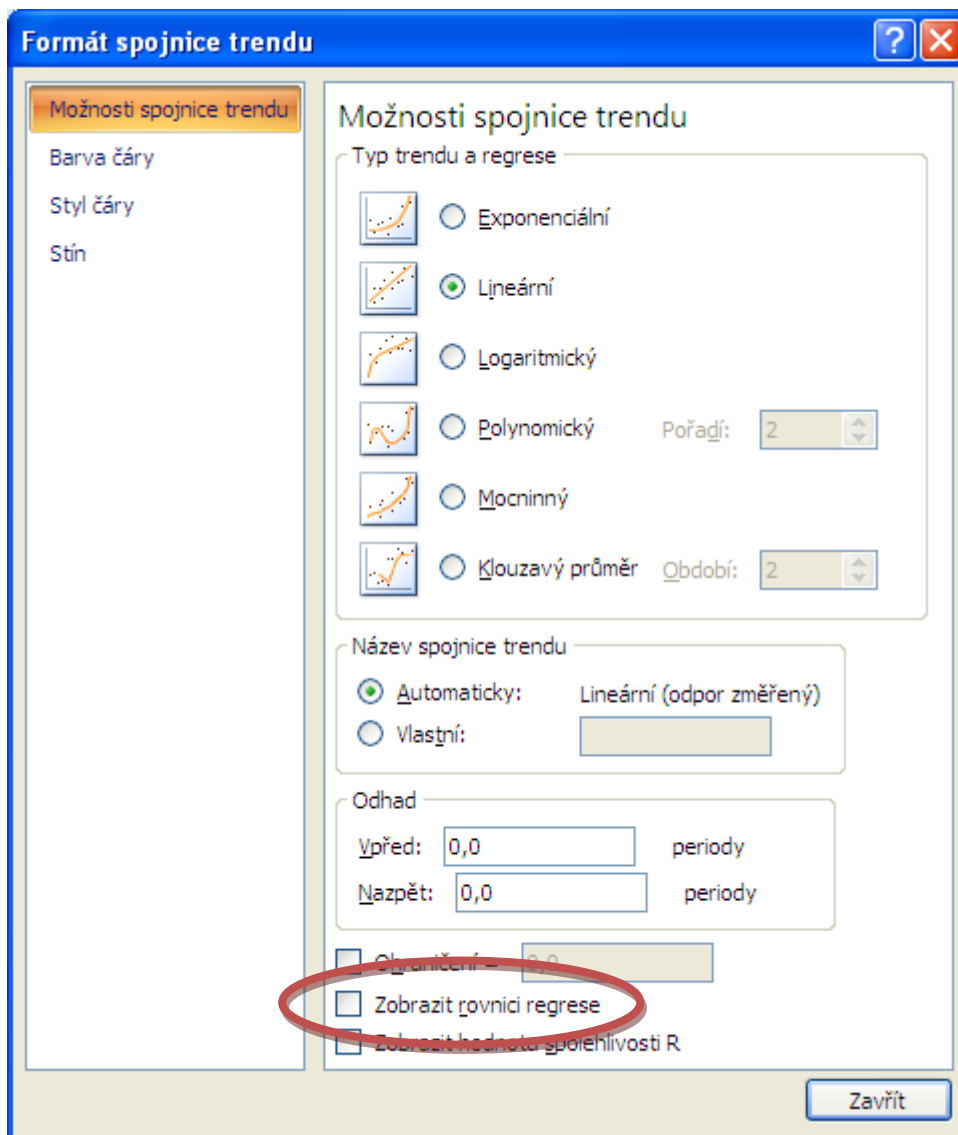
Formát spojnice trendu

Možnosti spojnice trendu
Barva čáry
Styl čáry
Stín

Možnosti spojnice trendu

Typ trendu a regrese

Exponenciální
Lineární
Logaritmický
Polynomický Pořadí: 2
Mocninný
Klouzavý průměr Období: 2

Název spojnice trendu
Automaticky: Lineární (odpor změřený)
Vlastní:

Odhad
Vpřed: 0,0 periody
Nazpět: 0,0 periody

Ohraničení = 0,0
Zobrazit rovnici regrese
Zobrazit hodnotu spolehlivosti R

Zavřít